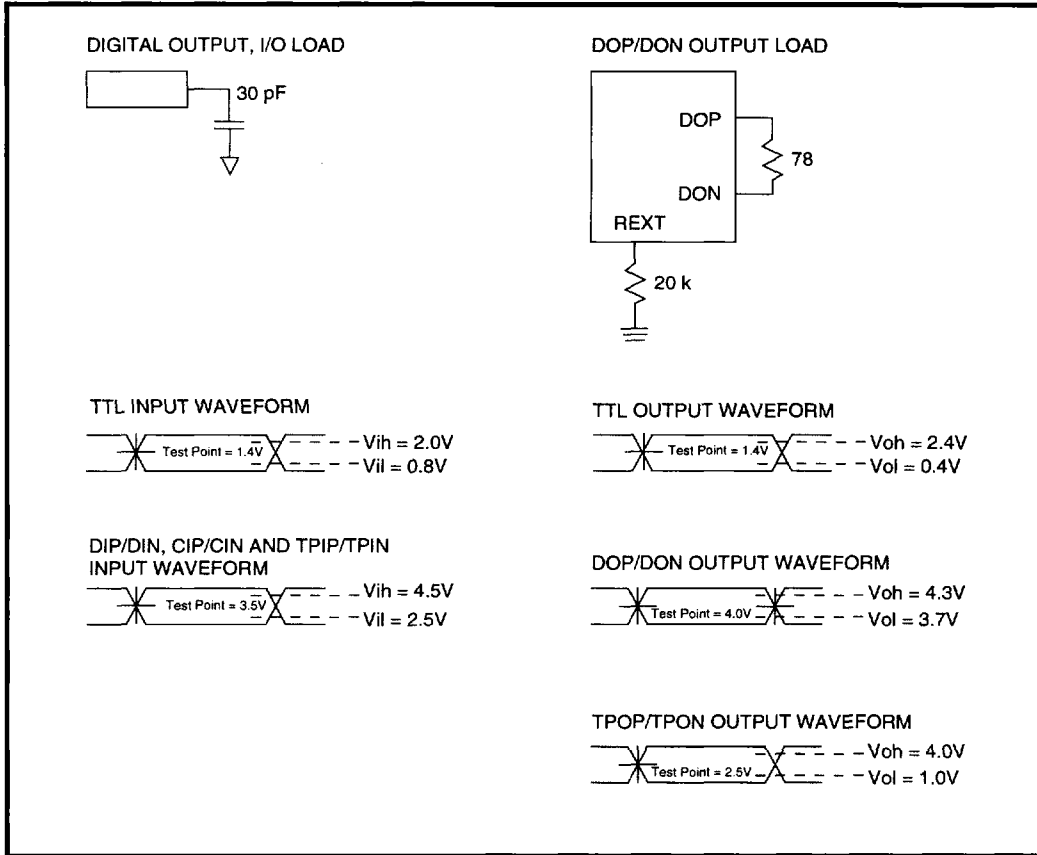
DIGITAL OUTPUT, I/O LOAD

30 pF

DOP/DON OUTPUT LOAD

DOP

78

DON

REXT

20 k

TTL INPUT WAVEFORM

Test Point = 1.4V

Vih = 2.0V

Vil = 0.8V

TTL OUTPUT WAVEFORM

Test Point = 1.4V

Voh = 2.4V

Vol = 0.4V

DIP/DIN, CIP/CIN AND TPIP/TPIN INPUT WAVEFORM

Test Point = 3.5V

Vih = 4.5V

Vil = 2.5V

DOP/DON OUTPUT WAVEFORM

Test Point = 4.0V

Voh = 4.3V

Vol = 3.7V

TPOP/TPON OUTPUT WAVEFORM

Test Point = 2.5V

Voh = 4.0V

Vol = 1.0V